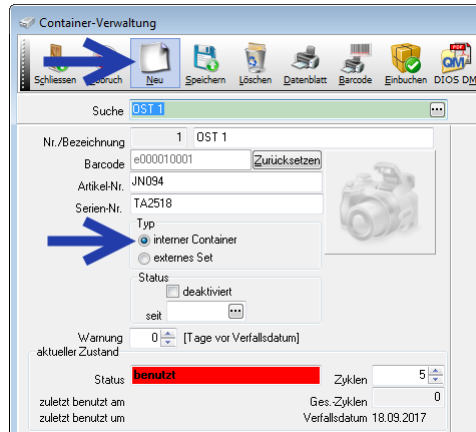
Container-Verwaltung

Schliessen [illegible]bruch Neu Speichern Löschen Datenblatt Barcode Einbuchen DIOS DM

Suche OST 1

Nr./Bezeichnung 1 OST 1

Barcode e000010001 Zurücksetzen

Artikel-Nr. JN094

Serien-Nr. TA2518

Typ

interner Container

externes Set

Status

deaktiviert

seit

Warnung 0 [Tage vor Verfallsdatum]

aktueller Zustand

Status benutzt

Zyklen 5

zuletzt benutzt am

Ges.-Zyklen 0

zuletzt benutzt um

Verfallsdatum 18.09.2017